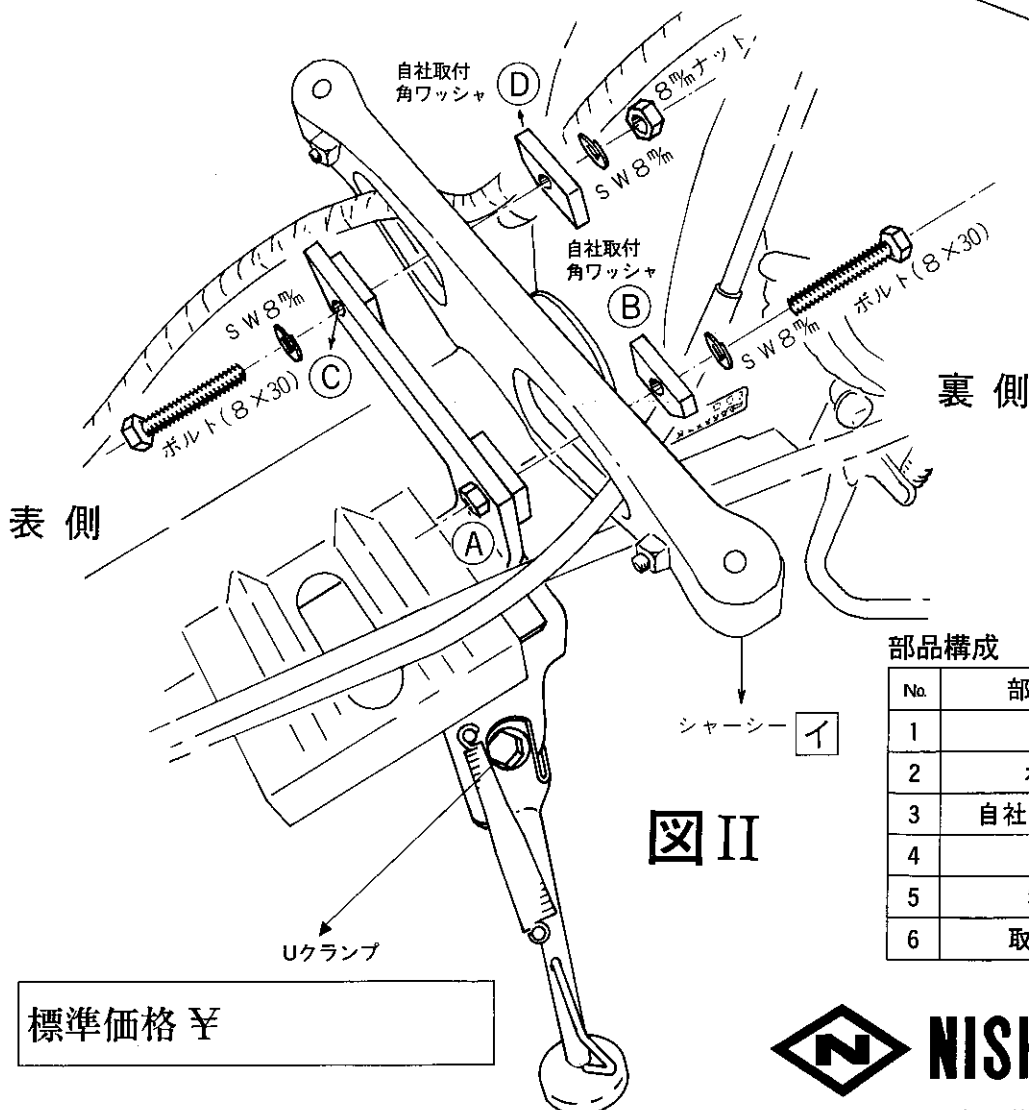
自社取付
角ワッシャ Ⓓ

8㎜ナット

SW8㎜

自社取付
角ワッシャ Ⓑ

ボルト(8×30)

SW8㎜

SW8㎜

Ⓒ

ボルト(8×30)

裏 側

表 側

Ⓐ

シャーシー イ

図II

Uクランプ

標準価格 ¥

部品構成

| No. | 部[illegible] |
|---|---|
| 1 | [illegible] |
| 2 | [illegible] |
| 3 | 自社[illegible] |
| 4 | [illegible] |
| 5 | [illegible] |
| 6 | 取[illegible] |

NIS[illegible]